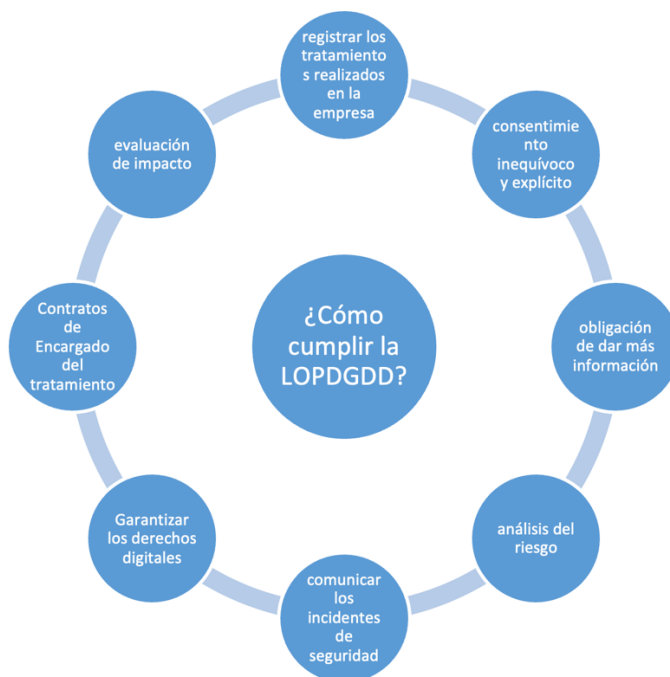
¿Cómo cumplir la LOPDGDD?

registrar los tratamientos realizados en la empresa

consentimiento inequívoco y explícito

obligación de dar más información

análisis del riesgo

comunicar los incidentes de seguridad

Garantizar los derechos digitales

Contratos de Encargado del tratamiento

evaluación de impacto